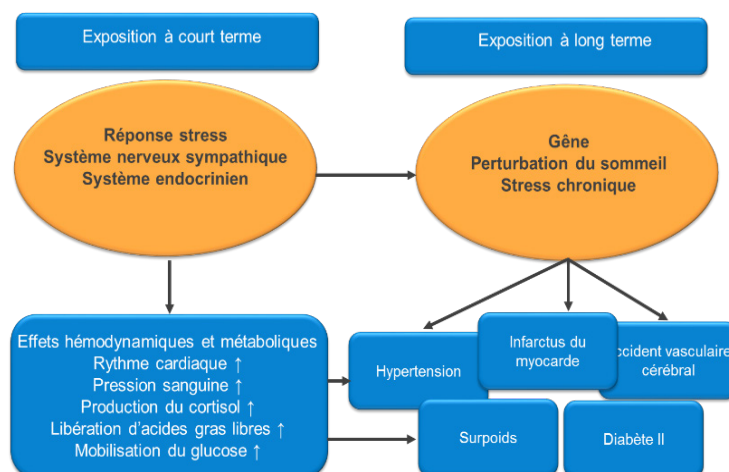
Exposition à court terme

Exposition à long terme

Réponse stress
Système nerveux sympathique
Système endocrinien

Gêne
Perturbation du sommeil
Stress chronique

Effets hémodynamiques et métaboliques
Rythme cardiaque ↑
Pression sanguine ↑
Production du cortisol ↑
Libération d'acides gras libres ↑
Mobilisation du glucose ↑

Hypertension

Infarctus du myocarde

ccident vasculaire cérébral

Surpoids

Diabète II